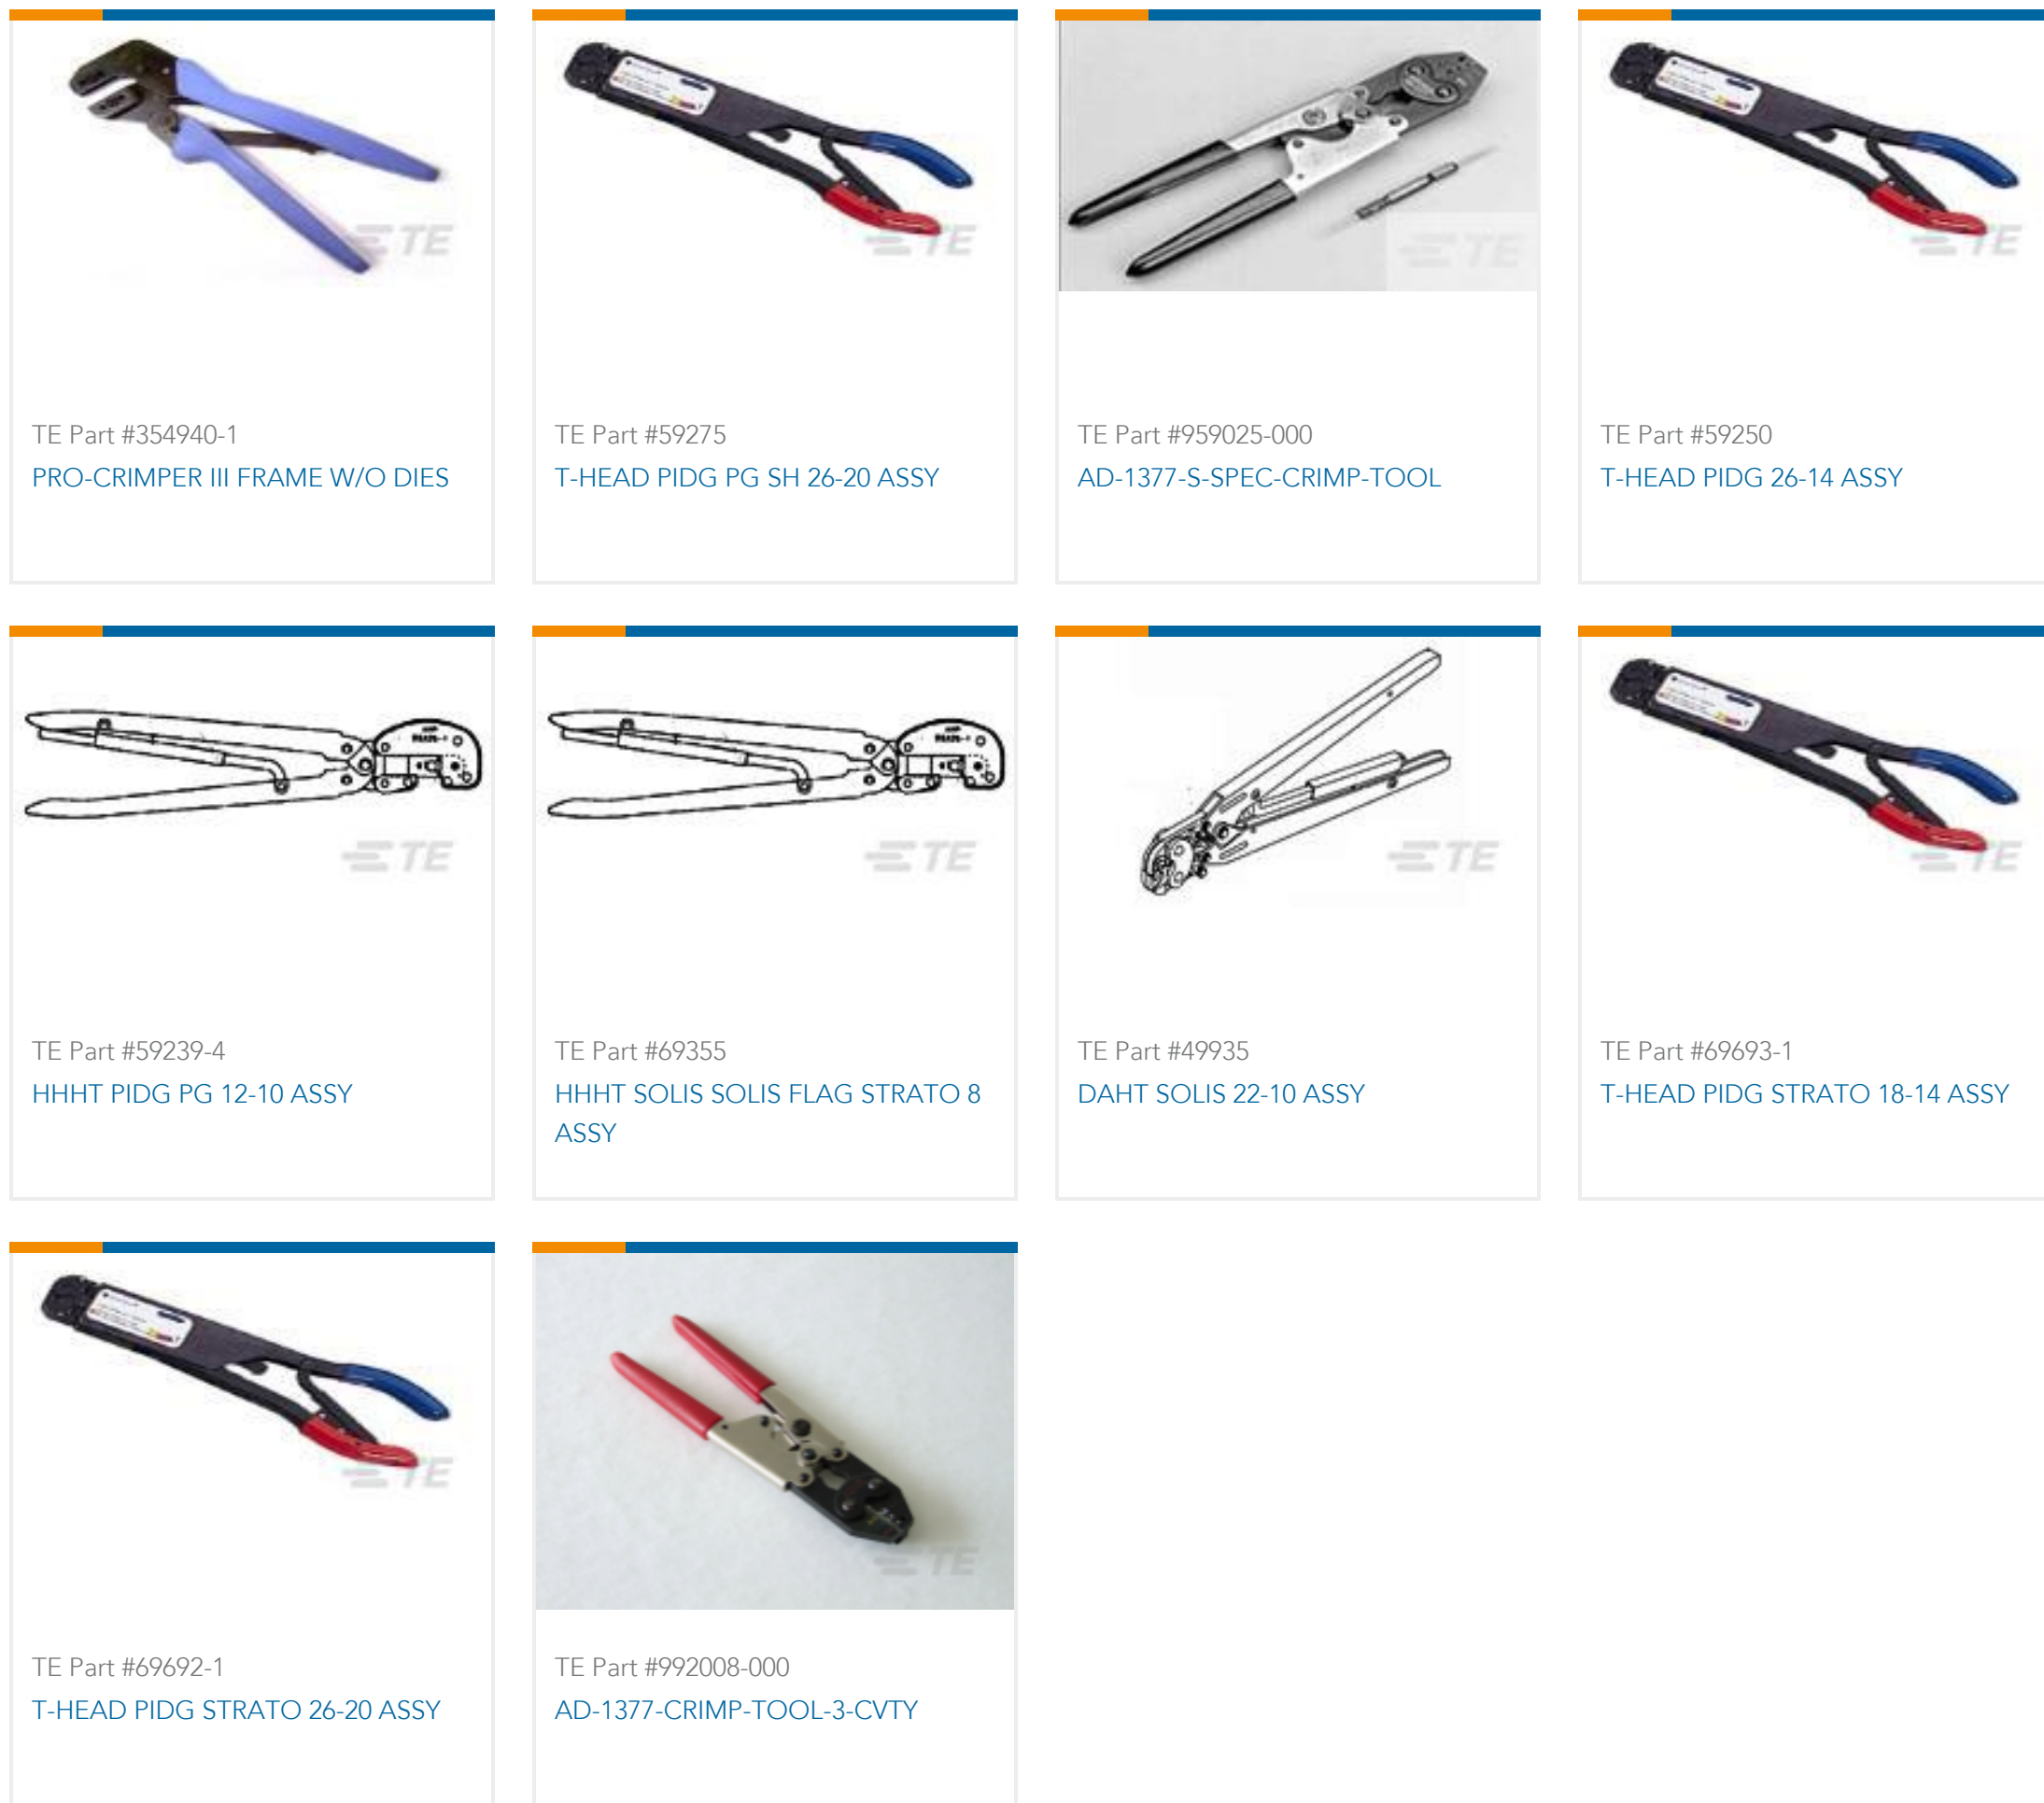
TE

TE Part #354940-1
PRO-CRIMPER III FRAME W/O DIES

TE

TE Part #59275
T-HEAD PIDG PG SH 26-20 ASSY

TE

TE Part #959025-000
AD-1377-S-SPEC-CRIMP-TOOL

TE

TE Part #59250
T-HEAD PIDG 26-14 ASSY

TE

TE Part #59239-4
HHHT PIDG PG 12-10 ASSY

TE

TE Part #69355
HHHT SOLIS SOLIS FLAG STRATO 8 ASSY

TE

TE Part #49935
DAHT SOLIS 22-10 ASSY

TE

TE Part #69693-1
T-HEAD PIDG STRATO 18-14 ASSY

TE

TE Part #69692-1
T-HEAD PIDG STRATO 26-20 ASSY

TE

TE Part #992008-000
AD-1377-CRIMP-TOOL-3-CVTY